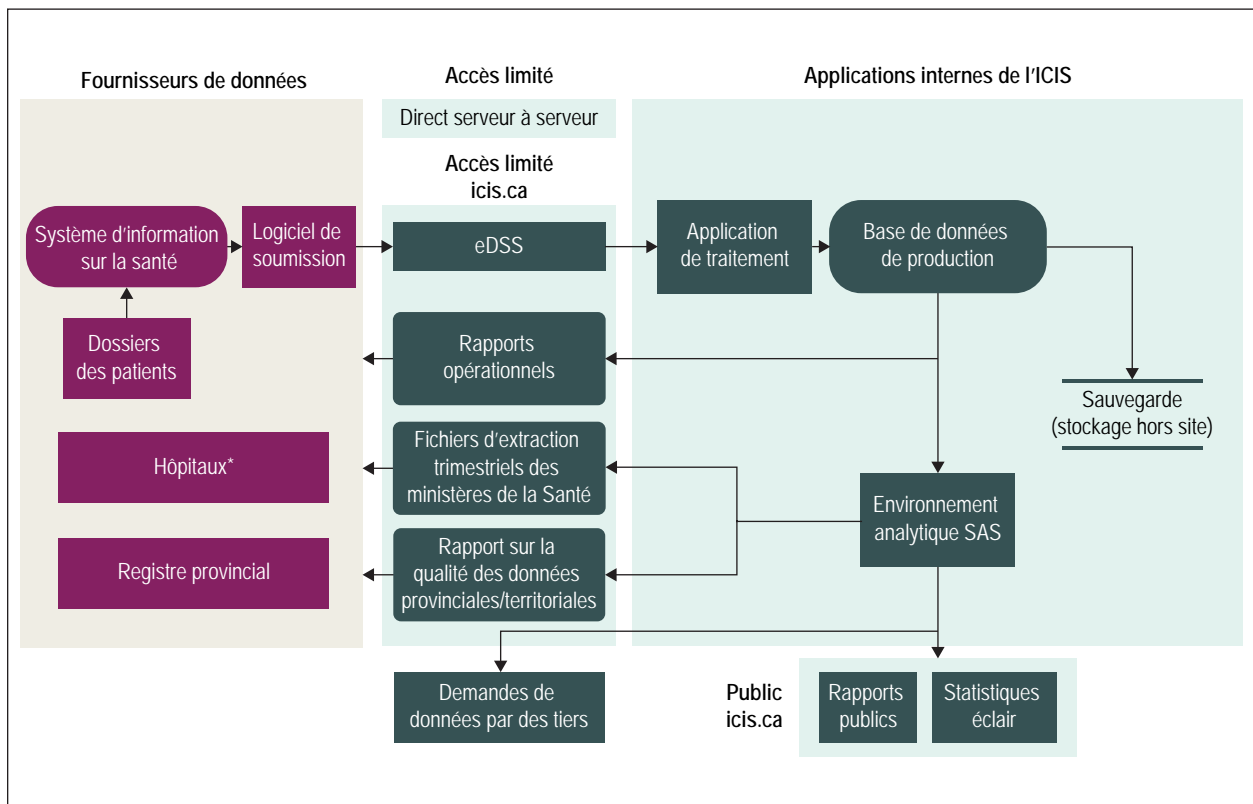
Fournisseurs de données

Accès limité

Direct serveur à serveur

Applications internes de l’ICIS

Accès limité
icis.ca

Système d’information sur la santé

Logiciel de soumission

eDSS

Application de traitement

Base de données de production

Dossiers des patients

Rapports opérationnels

Sauvegarde (stockage hors site)

Hôpitaux*

Fichiers d’extraction trimestriels des ministères de la Santé

Environnement analytique SAS

Registre provincial

Rapport sur la qualité des données provinciales/territoriales

Demandes de données par des tiers

Public
icis.ca

Rapports publics

Statistiques éclair